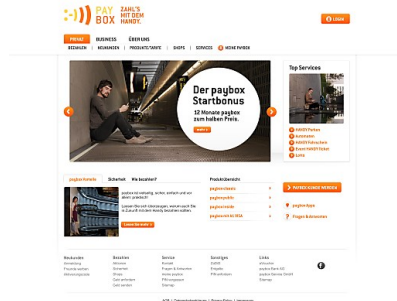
PAY BOX ZAHL'S MIT DEM HANDY.

LOGIN

PRIVAT BUSINESS ÜBER UNS

BEZAHLEN ANMELDEN PRODUKTE/TARIFE SHOPS SERVICES MEINE PAYBOX

Der paybox Startbonus

12 Monate paybox zum halben Preis.

Top Services

paybox Vorteile Sicherheit Wie bezahlen? Produktübersicht

paybox classic
paybox mobile
paybox cards
paybox mit VISA

paybox apps

Fragen & Antworten

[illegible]